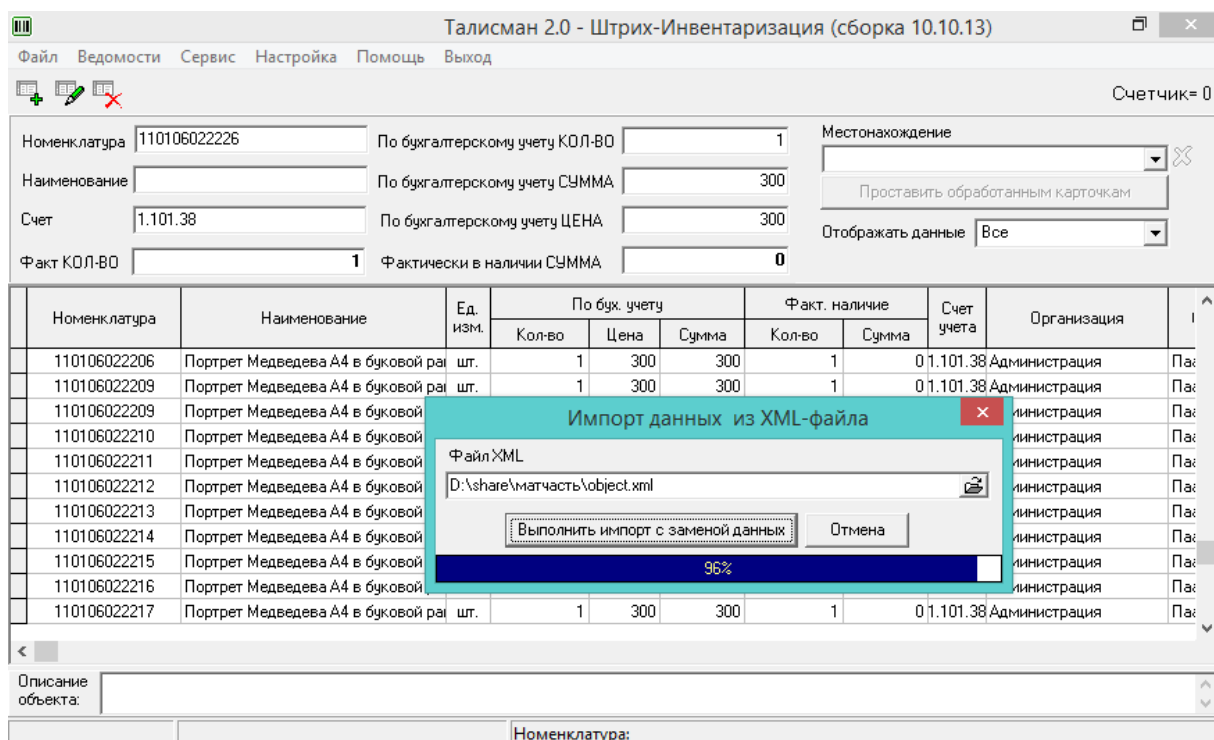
Талисман 2.0 - Штрих-Инвентаризация (сборка 10.10.13)

Файл Ведомости Сервис Настройка Помощь Выход

Счетчик= 0

Номенклатура 110106022226
Наименование
Счет 1.101.38
Факт КОЛ-ВО 1

По бухгалтерскому учету КОЛ-ВО 1
По бухгалтерскому учету СУММА 300
По бухгалтерскому учету ЦЕНА 300
Фактически в наличии СУММА 0

Местонахождение
Проставить обработанным карточкам
Отображать данные Все

| Номенклатура | Наименование | Ед. изм. | По бух. учету Кол-во | Цена | Сумма | Факт. наличие Кол-во | Сумма | Счет учета | Организация |
|---|---|---|---|---|---|---|---|---|---|
| 110106022206 | Портрет Медведева А4 в буковой ра | шт. | 1 | 300 | 300 | 1 | 0 | 1.101.38 | Администрация |
| 110106022209 | Портрет Медведева А4 в буковой ра | шт. | 1 | 300 | 300 | 1 | 0 | 1.101.38 | Администрация |
| 110106022209 | Портрет Медведева А4 в буковой | | | | | | | | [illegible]министрация |
| 110106022210 | Портрет Медведева А4 в буковой | | | | | | | | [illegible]министрация |
| 110106022211 | Портрет Медведева А4 в буковой | | | | | | | | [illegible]министрация |
| 110106022212 | Портрет Медведева А4 в буковой | | | | | | | | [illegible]министрация |
| 110106022213 | Портрет Медведева А4 в буковой | | | | | | | | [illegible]министрация |
| 110106022214 | Портрет Медведева А4 в буковой | | | | | | | | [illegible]министрация |
| 110106022215 | Портрет Медведева А4 в буковой | | | | | | | | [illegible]министрация |
| 110106022216 | Портрет Медведева А4 в буковой | | | | | | | | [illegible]министрация |
| 110106022217 | Портрет Медведева А4 в буковой ра | шт. | 1 | 300 | 300 | 1 | 0 | 1.101.38 | Администрация |

Импорт данных из XML-файла
Файл XML
D:\share\матчасть\object.xml
Выполнить импорт с заменой данных
Отмена
96%

Описание объекта:
Номенклатура: